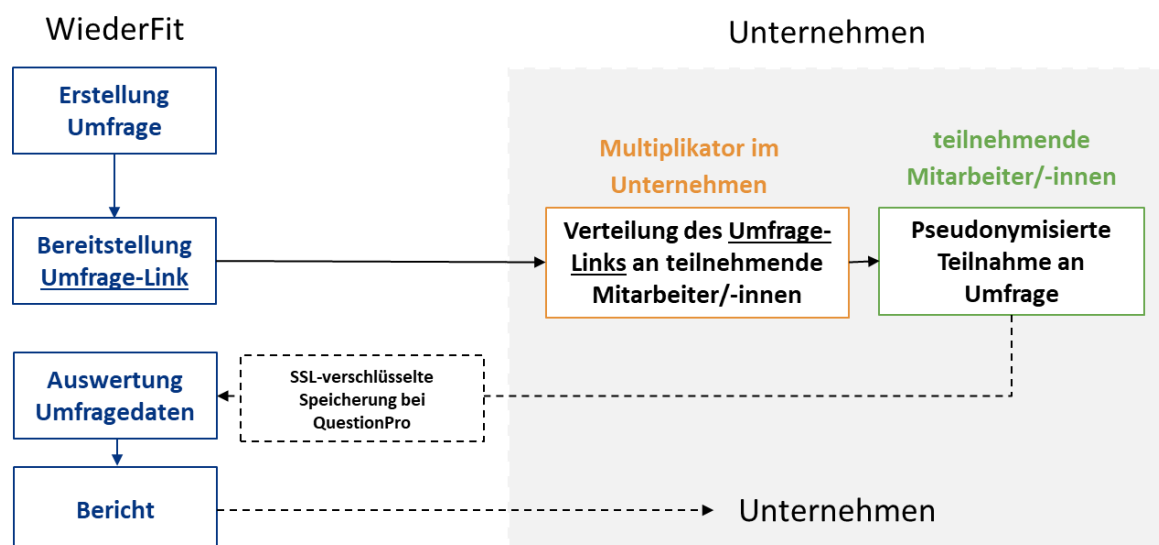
WiederFit

Unternehmen

Erstellung Umfrage

Bereitstellung Umfrage-Link

Multiplikator im Unternehmen

Verteilung des Umfrage-Links an teilnehmende Mitarbeiter/-innen

teilnehmende Mitarbeiter/-innen

Pseudonymisierte Teilnahme an Umfrage

Auswertung Umfragedaten

SSL-verschlüsselte Speicherung bei QuestionPro

Bericht

Unternehmen